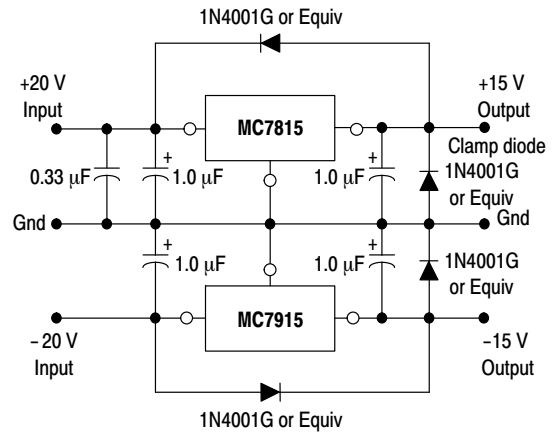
1N4001G or Equiv

+20 V Input

+15 V Output

MC7815

Clamp diode

0.33 μF

+ 1.0 μF

1.0 μF +

1N4001G or Equiv

Gnd

Gnd

+ 1.0 μF

1.0 μF +

1N4001G or Equiv

MC7915

– 20 V Input

–15 V Output

1N4001G or Equiv